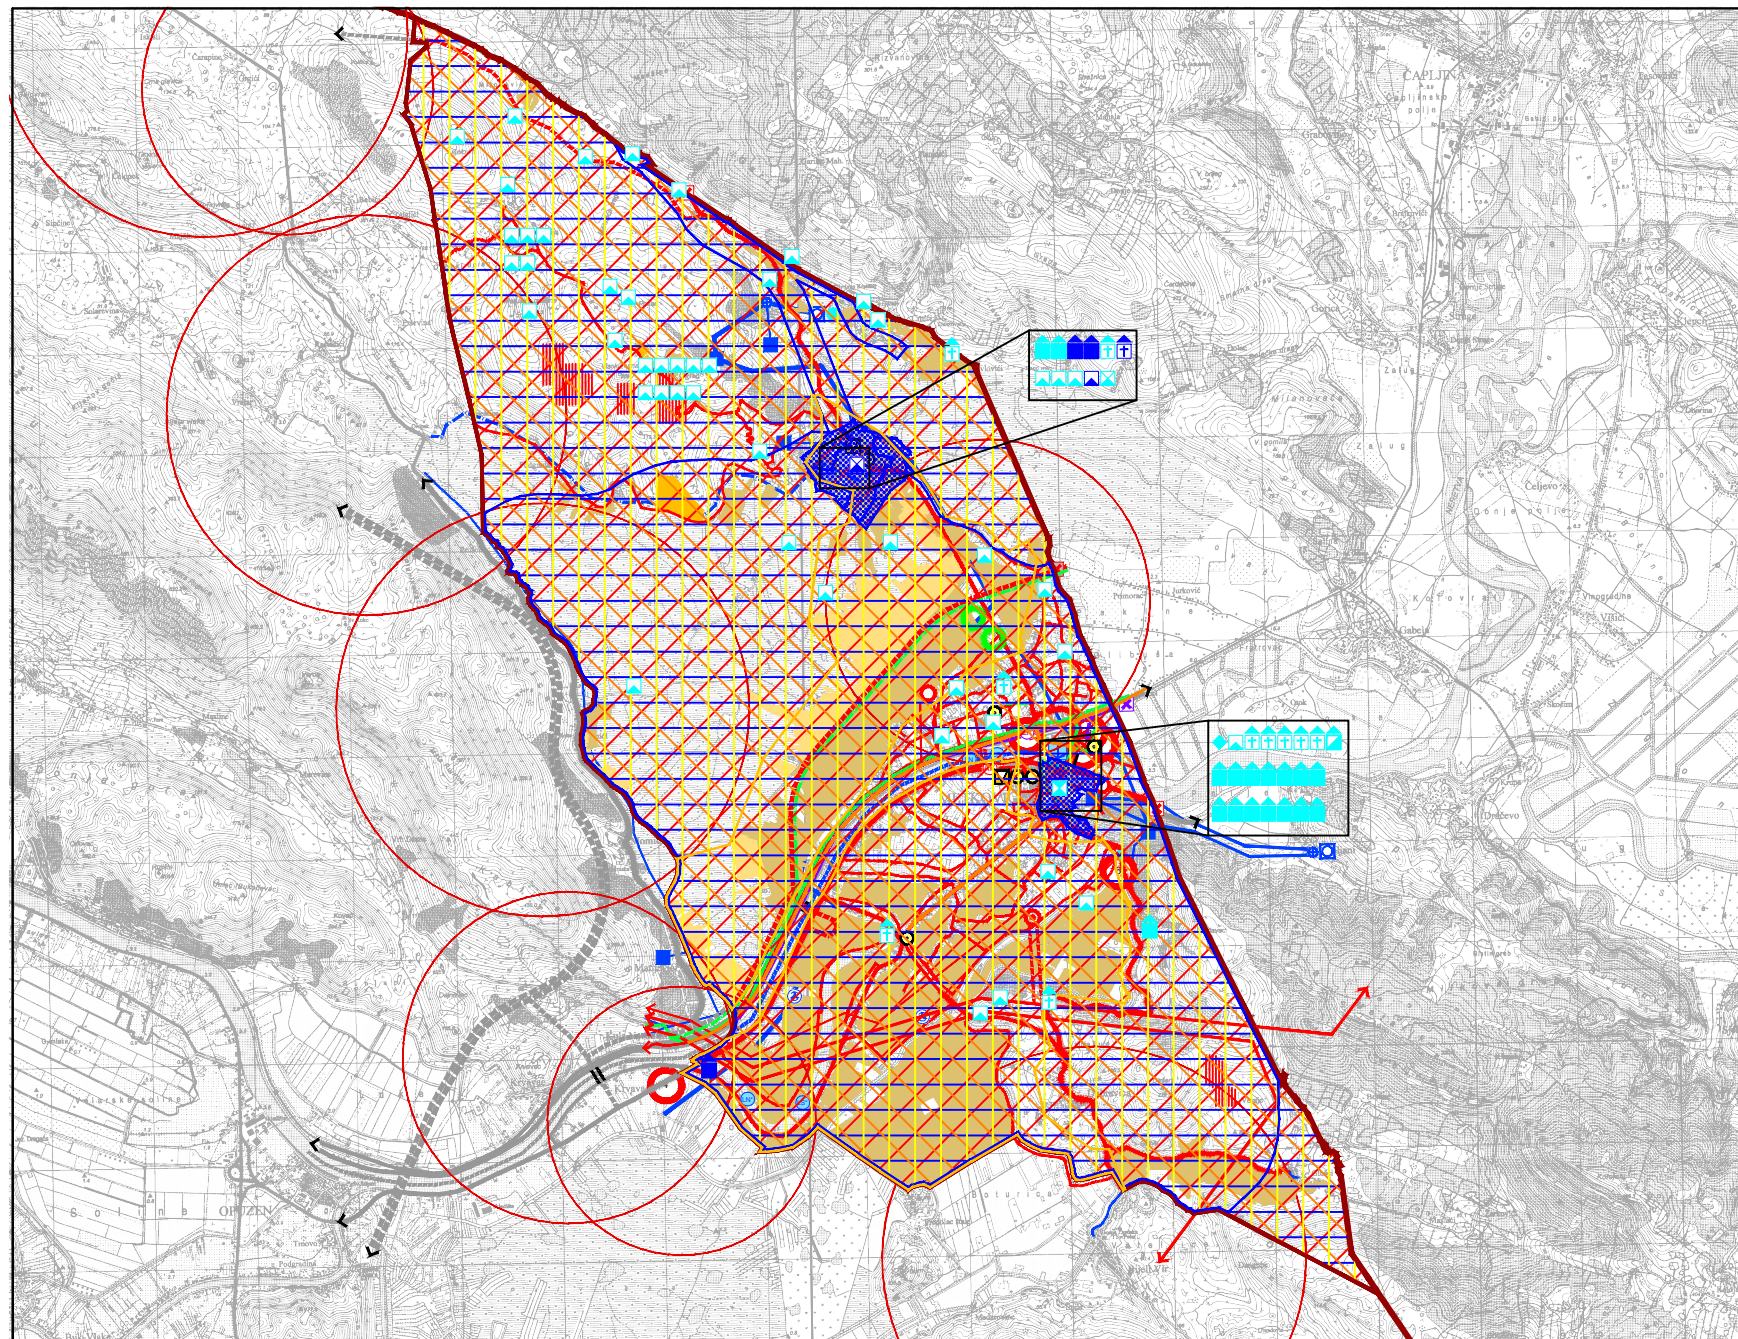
ČAPLJINA
Čapljinsko polje
Gabela
Čeljevo
Donje polje
Zalug
Milanovača
Dračevo
OPUZEN
Kozovrat
Vinogradine
Vitići
Prosječenica
Botunica
Vidonje
Crepine
Sinčina
Solarovina
Podgradina
Pruda
Glavica
Vidjovini Plod